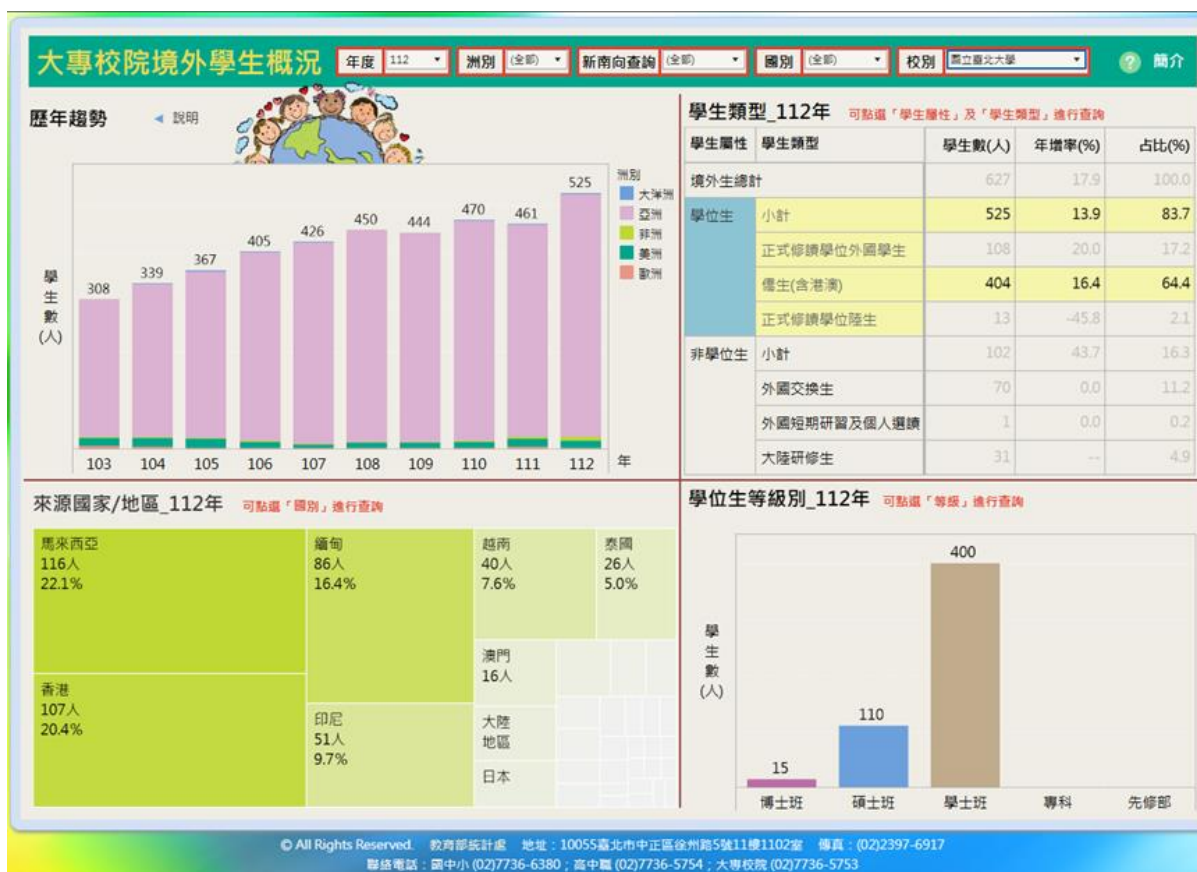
大專校院境外學生概況 年度 112 洲別 (全部) 新南向查詢 (全部) 國別 (全部) 校別 國立臺北大學 簡介

歷年趨勢 說明

| 103 | 104 | 105 | 106 | 107 | 108 | 109 | 110 | 111 | 112 |
|---|---|---|---|---|---|---|---|---|---|
| 308 | 339 | 367 | 405 | 426 | 450 | 444 | 470 | 461 | 525 |

學生數(人)
年

洲別
大洋洲
亞洲
非洲
美洲
歐洲

學生類型_112年 可點選「學生屬性」及「學生類型」進行查詢

| 學生屬性 | 學生類型 | 學生數(人) | 年增率(%) | 占比(%) |
|---|---|---|---|---|
| 境外生總計 | | 627 | 17.9 | 100.0 |
| 學位生 | 小計 | 525 | 13.9 | 83.7 |
| | 正式修讀學位外國學生 | 108 | 20.0 | 17.2 |
| | 僑生(含港澳) | 404 | 16.4 | 64.4 |
| | 正式修讀學位陸生 | 13 | -45.8 | 2.1 |
| 非學位生 | 小計 | 102 | 43.7 | 16.3 |
| | 外國交換生 | 70 | 0.0 | 11.2 |
| | 外國短期研習及個人選讀 | 1 | 0.0 | 0.2 |
| | 大陸研修生 | 31 | -- | 4.9 |

來源國家/地區_112年 可點選「國別」進行查詢

馬來西亞 116人 22.1%
緬甸 86人 16.4%
越南 40人 7.6%
泰國 26人 5.0%
澳門 16人
香港 107人 20.4%
印尼 51人 9.7%
大陸地區
日本

學位生等級別_112年 可點選「等級」進行查詢

學生數(人)
400
110
15
博士班 碩士班 學士班 專科 先修部

© All Rights Reserved. 教育部統計處 地址：10055臺北市中正區徐州路5號11樓1102室 傳真：(02)2397-6917
聯絡電話：國中小 (02)7736-6380；高中職 (02)7736-5754；大專校院 (02)7736-5753